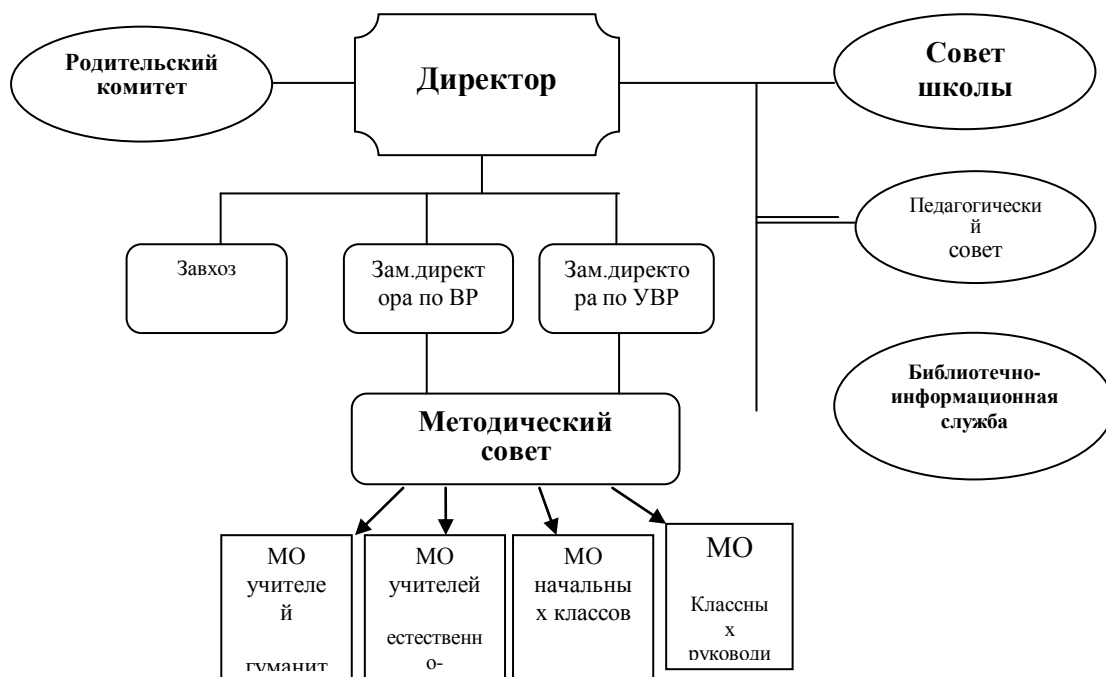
Родительский комитет

Директор

Совет школы

Педагогический совет

Завхоз

Зам.директора по ВР

Зам.директора по УВР

Библиотечно-информационная служба

Методический совет

МО учителей гуманит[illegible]

МО учителей естественно-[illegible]

МО начальных классов

МО Классных руководи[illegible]